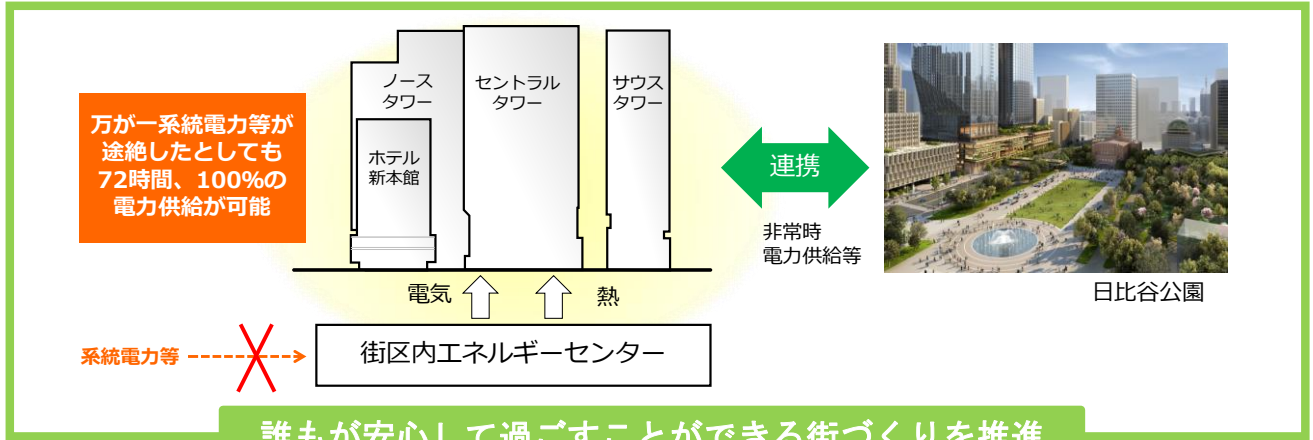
万が一系統電力等が途絶したとしても72時間、100%の電力供給が可能

ノースタワー

ホテル新本館

セントラルタワー

サウスタワー

電気

熱

系統電力等

街区内エネルギーセンター

連携

非常時
電力供給等

日比谷公園

誰もが安心して過ごすことができる街づくりを推進